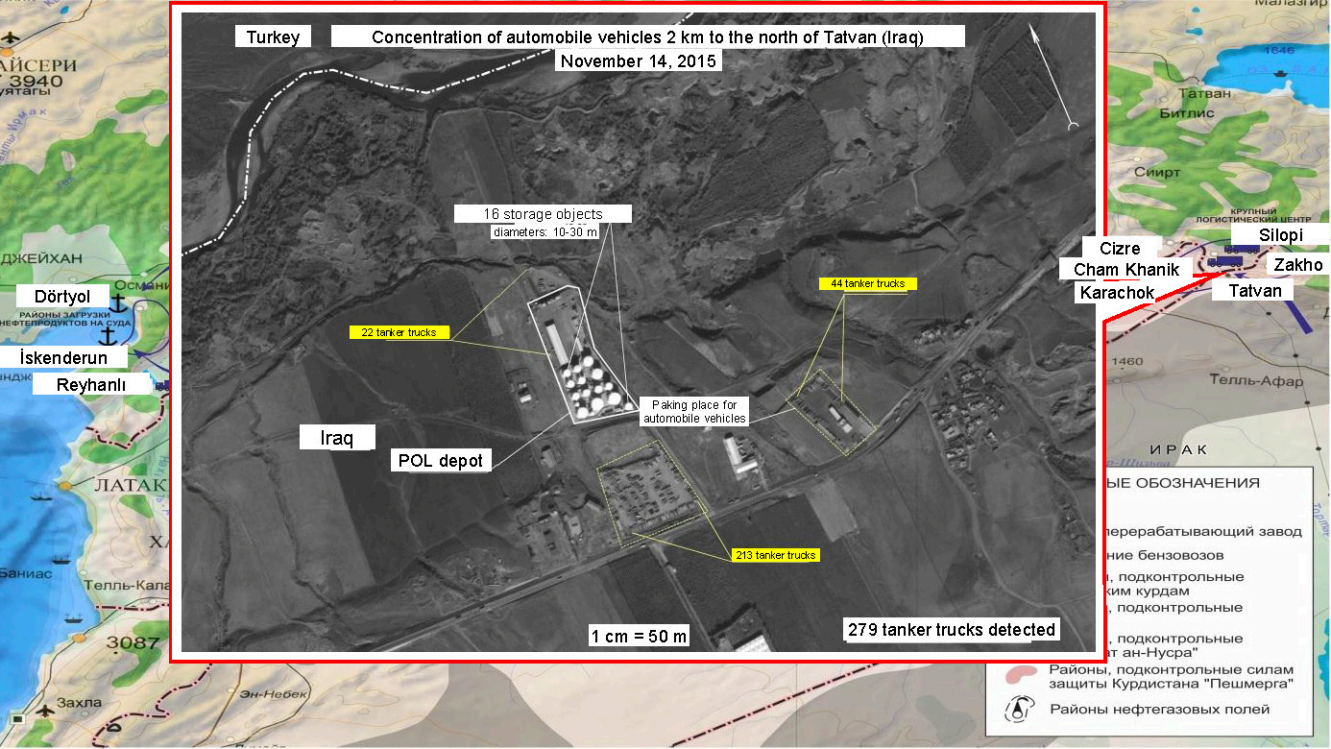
Turkey
Concentration of automobile vehicles 2 km to the north of Tatvan (Iraq)
November 14, 2015

16 storage objects
diameters: 10-30 m

22 tanker trucks

44 tanker trucks

Paking place for automobile vehicles

Iraq

POL depot

213 tanker trucks

1 cm = 50 m

279 tanker trucks detected

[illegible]АЙСЕРИ
3940
ДЖЕЙХАН
Османи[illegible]
Dörtyol
РАЙОНЫ ЗАГРУЗКИ НЕФТЕПРОДУКТОВ НА СУДА
İskenderun
Reyhanlı
ЛАТАК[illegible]
Баниас
Телль-Кала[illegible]
3087
Захла
Эн-Небек

Малазгир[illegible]
1646
Татван
Битлис
Сиирт
КРУПНЫЙ ЛОГИСТИЧЕСКИЙ ЦЕНТР
Cizre
Cham Khanik
Karachok
Silopi
Zakho
Tatvan
1460
Телль-Афар
ИРАК
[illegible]ЫЕ ОБОЗНАЧЕНИЯ
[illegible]перерабатывающий завод
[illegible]ние бензовозов
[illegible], подконтрольные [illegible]ким курдам
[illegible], подконтрольные
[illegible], подконтрольные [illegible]ат ан-Нусра"
Районы, подконтрольные силам защиты Курдистана "Пешмерга"
Районы нефтегазовых полей